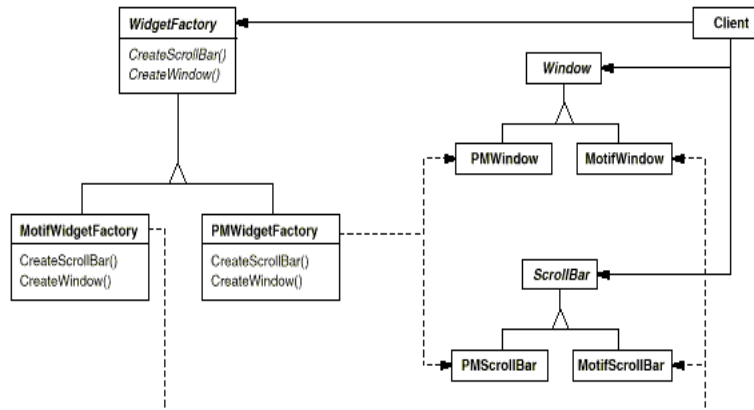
WidgetFactory

CreateScrollBar()
CreateWindow()

Client

Window

PMWindow

MotifWindow

MotifWidgetFactory

CreateScrollBar()
CreateWindow()

PMWidgetFactory

CreateScrollBar()
CreateWindow()

ScrollBar

PMScrollBar

MotifScrollBar